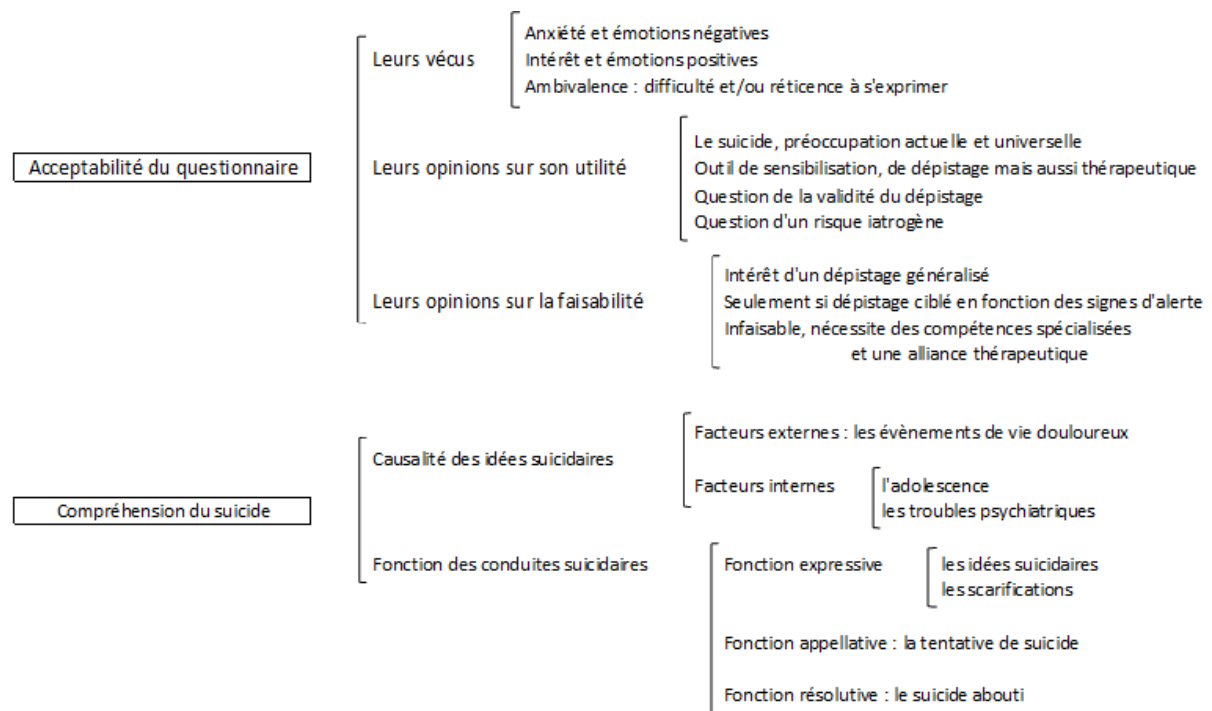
Acceptabilité du questionnaire

Leurs vécus

Anxiété et émotions négatives
Intérêt et émotions positives
Ambivalence : difficulté et/ou réticence à s'exprimer

Leurs opinions sur son utilité

Le suicide, préoccupation actuelle et universelle
Outil de sensibilisation, de dépistage mais aussi thérapeutique
Question de la validité du dépistage
Question d'un risque iatrogène

Leurs opinions sur la faisabilité

Intérêt d'un dépistage généralisé
Seulement si dépistage ciblé en fonction des signes d'alerte
Infaisable, nécessite des compétences spécialisées et une alliance thérapeutique

Compréhension du suicide

Causalité des idées suicidaires

Facteurs externes : les évènements de vie douloureux

Facteurs internes

l'adolescence
les troubles psychiatriques

Fonction des conduites suicidaires

Fonction expressive

les idées suicidaires
les scarifications

Fonction appellative : la tentative de suicide

Fonction résolutive : le suicide abouti